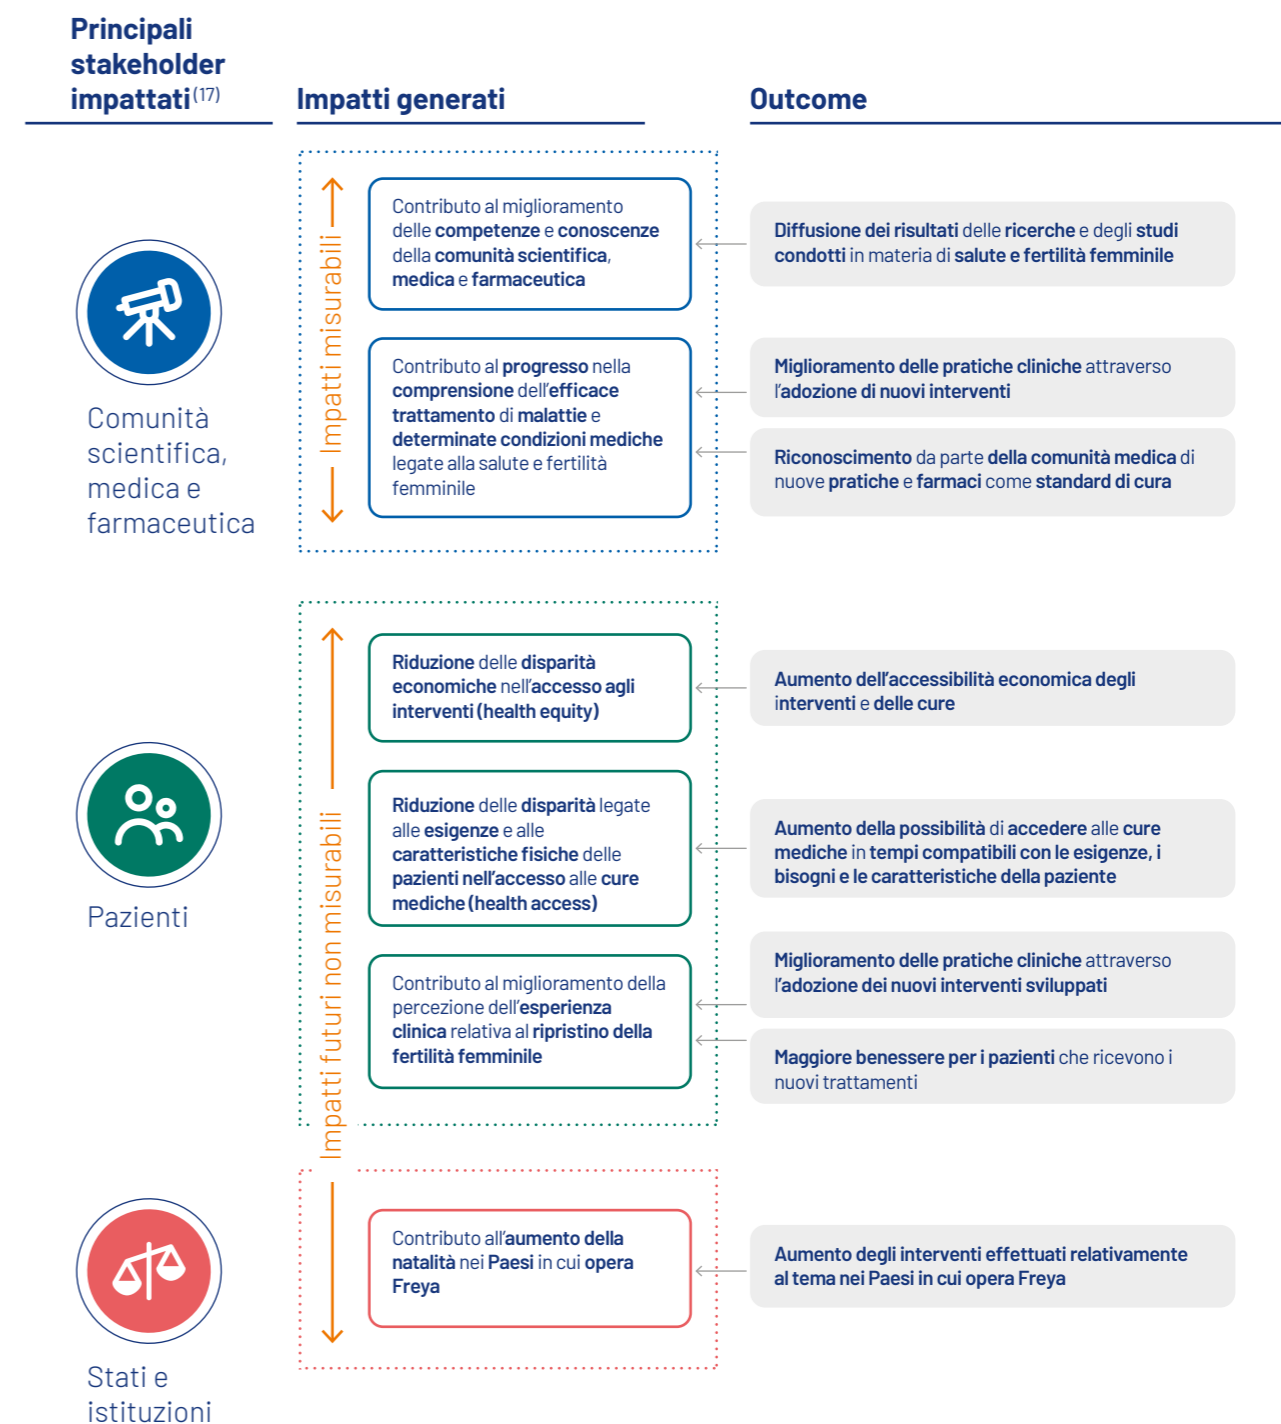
Principali stakeholder impattati$^{(17)}$

Impatti generati

Outcome

Impatti misurabili

Comunità scientifica, medica e farmaceutica

Contributo al miglioramento delle competenze e conoscenze della comunità scientifica, medica e farmaceutica

Diffusione dei risultati delle ricerche e degli studi condotti in materia di salute e fertilità femminile

Contributo al progresso nella comprensione dell'efficace trattamento di malattie e determinate condizioni mediche legate alla salute e fertilità femminile

Miglioramento delle pratiche cliniche attraverso l'adozione di nuovi interventi

Riconoscimento da parte della comunità medica di nuove pratiche e farmaci come standard di cura

Impatti futuri non misurabili

Pazienti

Riduzione delle disparità economiche nell'accesso agli interventi (health equity)

Aumento dell'accessibilità economica degli interventi e delle cure

Riduzione delle disparità legate alle esigenze e alle caratteristiche fisiche delle pazienti nell'accesso alle cure mediche (health access)

Aumento della possibilità di accedere alle cure mediche in tempi compatibili con le esigenze, i bisogni e le caratteristiche della paziente

Contributo al miglioramento della percezione dell'esperienza clinica relativa al ripristino della fertilità femminile

Miglioramento delle pratiche cliniche attraverso l'adozione dei nuovi interventi sviluppati

Maggiore benessere per i pazienti che ricevono i nuovi trattamenti

Stati e istituzioni

Contributo all'aumento della natalità nei Paesi in cui opera Freya

Aumento degli interventi effettuati relativamente al tema nei Paesi in cui opera Freya